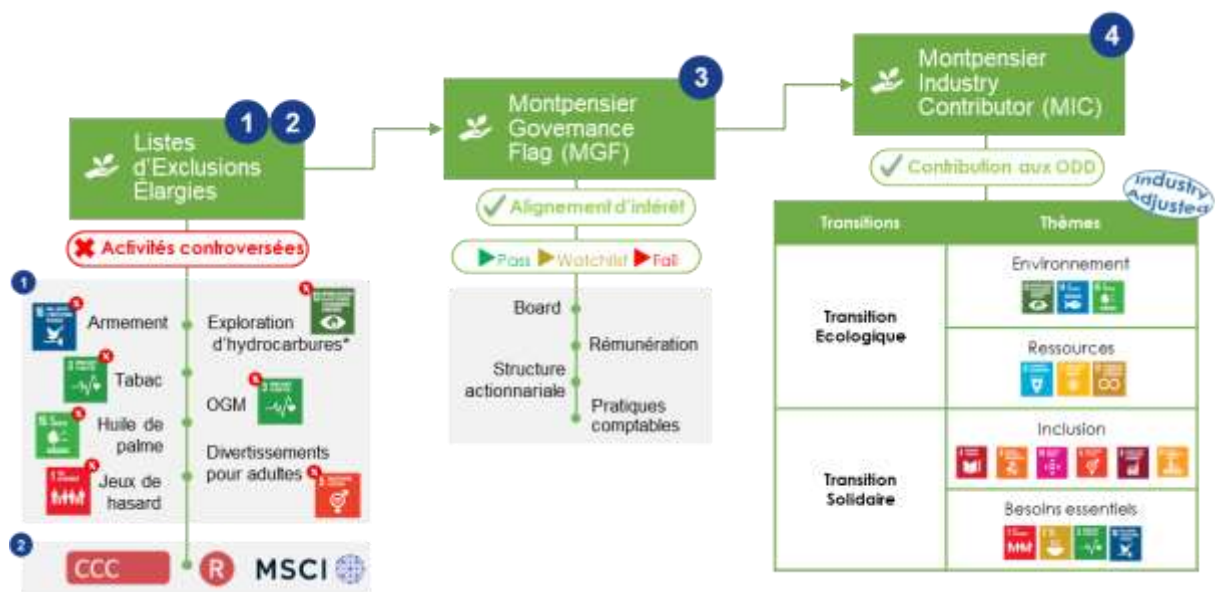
1 2

Listes d'Exclusions Elargies

✖ Activités controversées

1

Armement

Tabac

Huile de palme

Jeux de hasard

Exploration d'hydrocarbures*

OGM

Divertissements pour adultes

2

CCC

R

MSCI

3

Montpensier Governance Flag (MGF)

✔ Alignement d'intérêt

▶Pass ▶Watchlist ▶Fail

Board

Rémunération

Structure actionnariale

Pratiques comptables

4

Montpensier Industry Contributor (MIC)

✔ Contribution aux ODD

Industry Adjusted

| Transitions | Thèmes |
|---|---|
| Transition Ecologique | Environnement |
| | Ressources |
| Transition Solidaire | Inclusion |
| | Besoins essentiels |